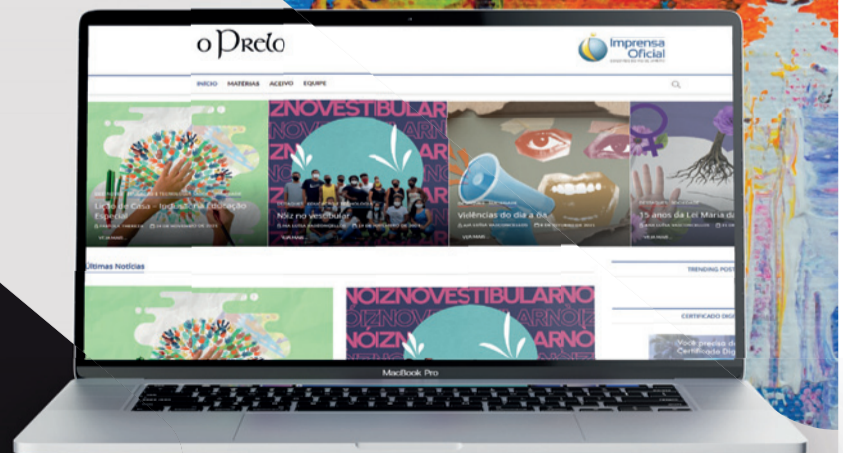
o Prelo

Imprensa Oficial

INÍCIO MATÉRIAS ACERVO EQUIPE

ZNOVESTIBULAR

Lições de Casa – Inclusão na Educação Especial

Nóiz no vestibular

Violências do dia a dia

15 anos da Lei Maria da

Últimas Notícias

TRENDING POST

CERTIFICADO DIGI

OIZNOVESTIBULARNO

MacBook Pro